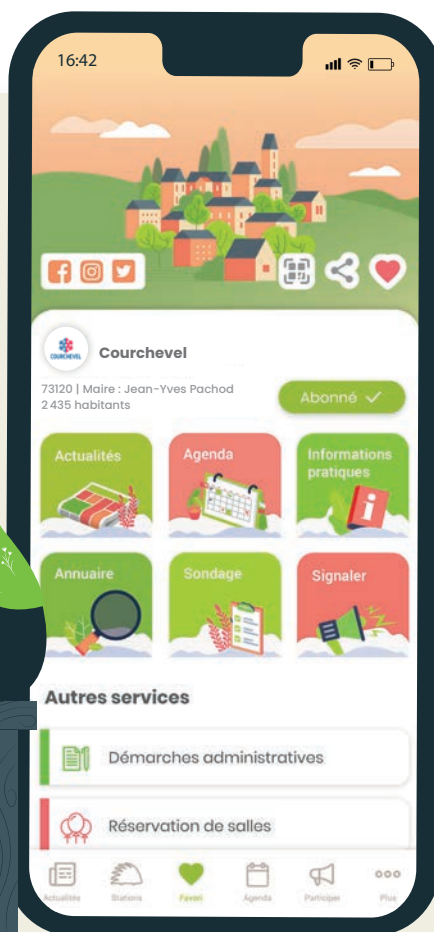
16:42

COURCHEVEL

Courchevel

73120 | Maire : Jean-Yves Pachod
2 435 habitants

Abonné ✓

Actualités

Agenda

Informations pratiques

Annuaire

Sondage

Signaler

Autres services

Démarches administratives

Réservation de salles

Actualités Stations Favori Agenda Participer Plus